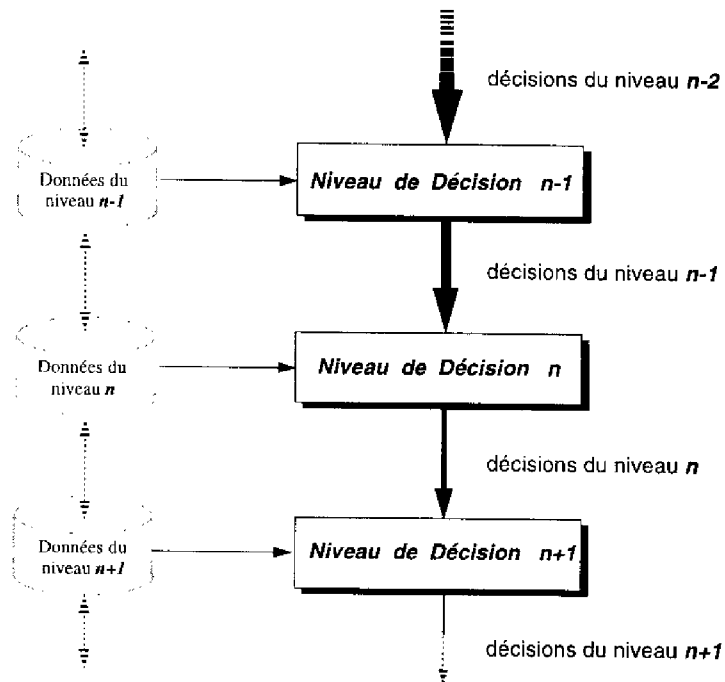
décisions du niveau n-2

Données du niveau n-1

Niveau de Décision n-1

décisions du niveau n-1

Données du niveau n

Niveau de Décision n

décisions du niveau n

Données du niveau n+1

Niveau de Décision n+1

décisions du niveau n+1